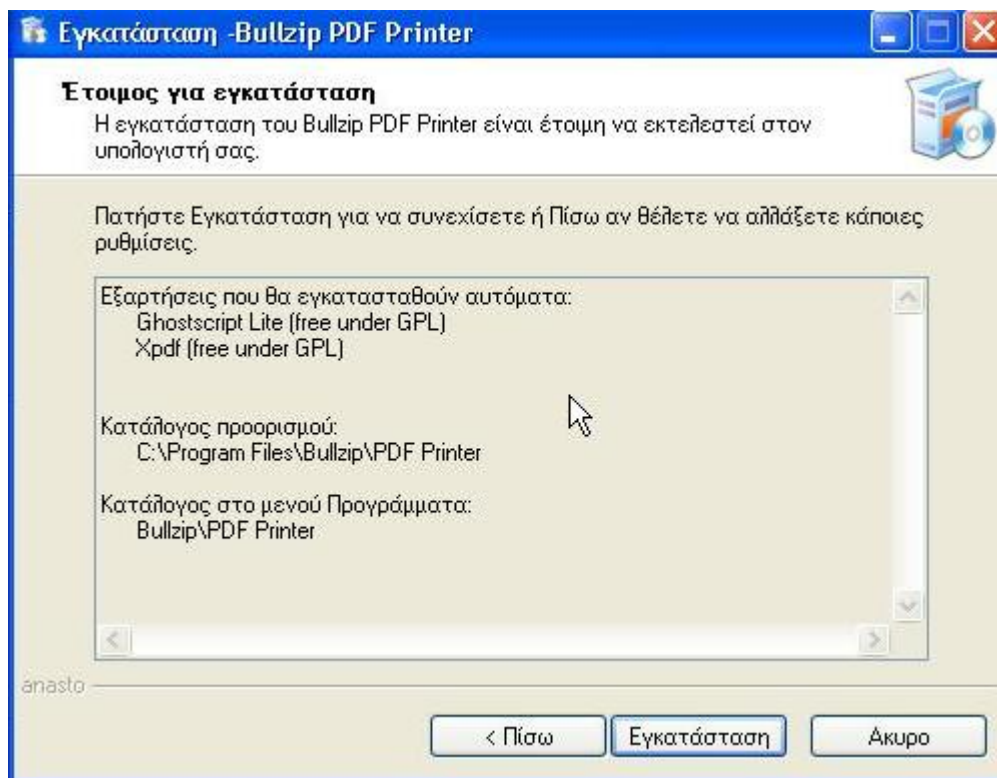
Εγκατάσταση -Bullzip PDF Printer

Έτοιμος για εγκατάσταση
Η εγκατάσταση του Bullzip PDF Printer είναι έτοιμη να εκτελεστεί στον υπολογιστή σας.

Πατήστε Εγκατάσταση για να συνεχίσετε ή Πίσω αν θέλετε να αλλάξετε κάποιες ρυθμίσεις.

Εξαρτήσεις που θα εγκατασταθούν αυτόματα:
Ghostscript Lite (free under GPL)
Xpdf (free under GPL)

Κατάλογος προορισμού:
C:\Program Files\Bullzip\PDF Printer

Κατάλογος στο μενού Προγράμματα:
Bullzip\PDF Printer

anasto

< Πίσω
Εγκατάσταση
Ακυρο